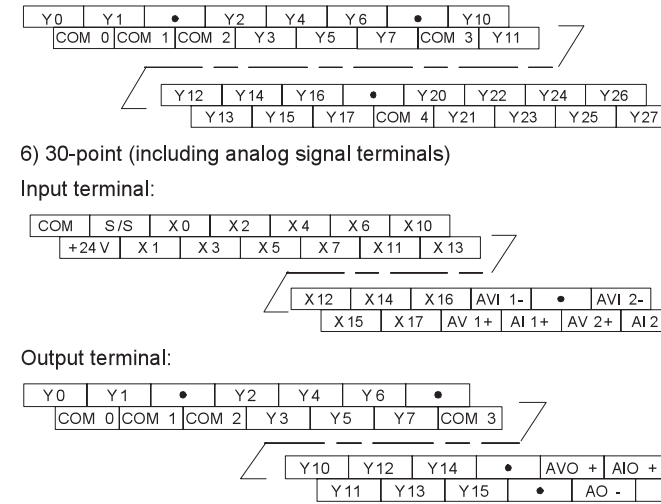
| Y0 | Y1 | • | Y2 | Y4 | Y6 | • | Y10 |
|---|---|---|---|---|---|---|---|
| COM 0 | COM 1 | COM 2 | Y3 | Y5 | Y7 | COM 3 | Y11 |

| Y12 | Y14 | Y16 | • | Y20 | Y22 | Y24 | Y26 |
|---|---|---|---|---|---|---|---|
| Y13 | Y15 | Y17 | COM 4 | Y21 | Y23 | Y25 | Y27 |

6) 30-point (including analog signal terminals)

Input terminal:

| COM | S/S | X0 | X2 | X4 | X6 | X10 |
|---|---|---|---|---|---|---|
| +24V | X1 | X3 | X5 | X7 | X11 | X13 |

| X12 | X14 | X16 | AVI 1- | • | AVI 2- |
|---|---|---|---|---|---|
| X15 | X17 | AV 1+ | AI 1+ | AV 2+ | AI 2 |

Output terminal:

| Y0 | Y1 | • | Y2 | Y4 | Y6 | • |
|---|---|---|---|---|---|---|
| COM 0 | COM 1 | COM 2 | Y3 | Y5 | Y7 | COM 3 |

| Y10 | Y12 | Y14 | • | AVO + | AIO + |
|---|---|---|---|---|---|
| Y11 | Y13 | Y15 | • | AO - | |